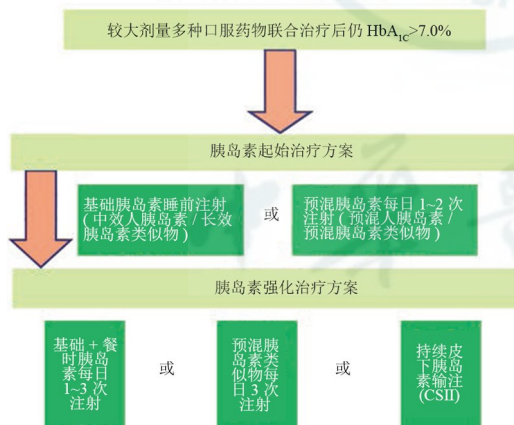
较大剂量多种口服药物联合治疗后仍 $HbA_{1C}$>7.0%

胰岛素起始治疗方案

基础胰岛素睡前注射（中效人胰岛素 / 长效胰岛素类似物）

或

预混胰岛素每日 1~2 次注射（预混人胰岛素 / 预混胰岛素类似物）

胰岛素强化治疗方案

基础 + 餐时胰岛素每日 1~3 次注射

或

预混胰岛素类似物每日 3 次注射

或

持续皮下胰岛素输注（CSII）